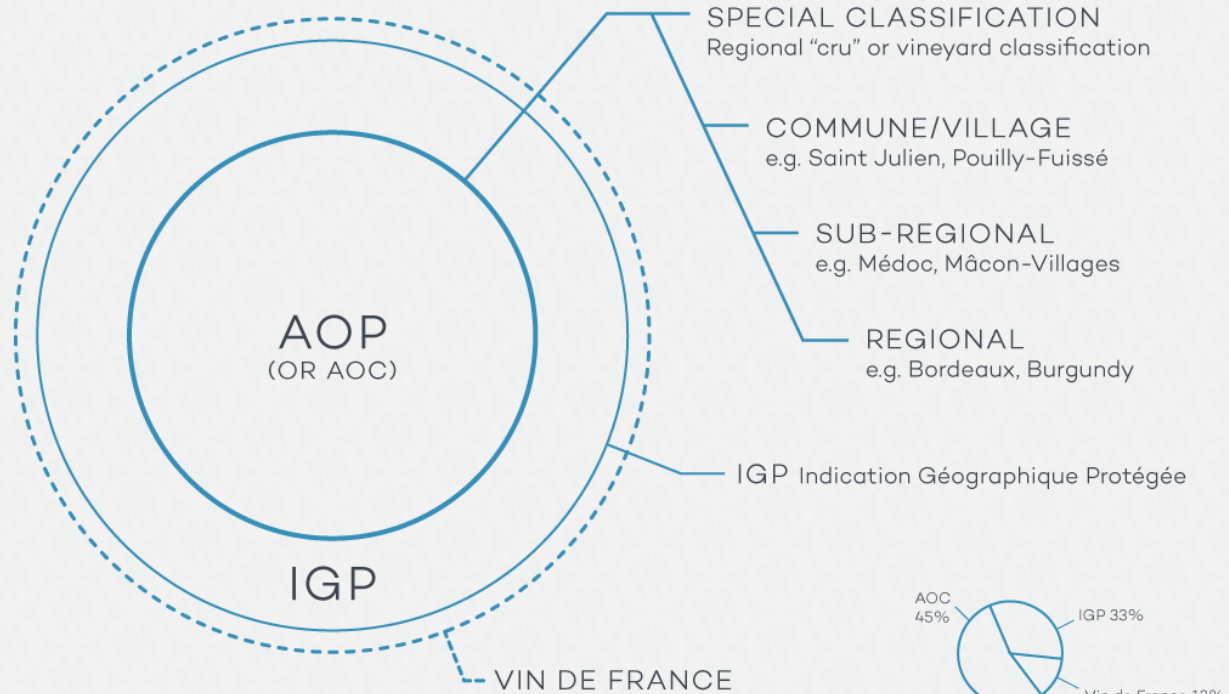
SPECIAL CLASSIFICATION
Regional "cru" or vineyard classification

COMMUNE/VILLAGE
e.g. Saint Julien, Pouilly-Fuissé

SUB-REGIONAL
e.g. Médoc, Mâcon-Villages

REGIONAL
e.g. Bordeaux, Burgundy

AOP
(OR AOC)

IGP Indication Géographique Protégée

IGP

VIN DE FRANCE

AOC
45%

IGP 33%

Vin de France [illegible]